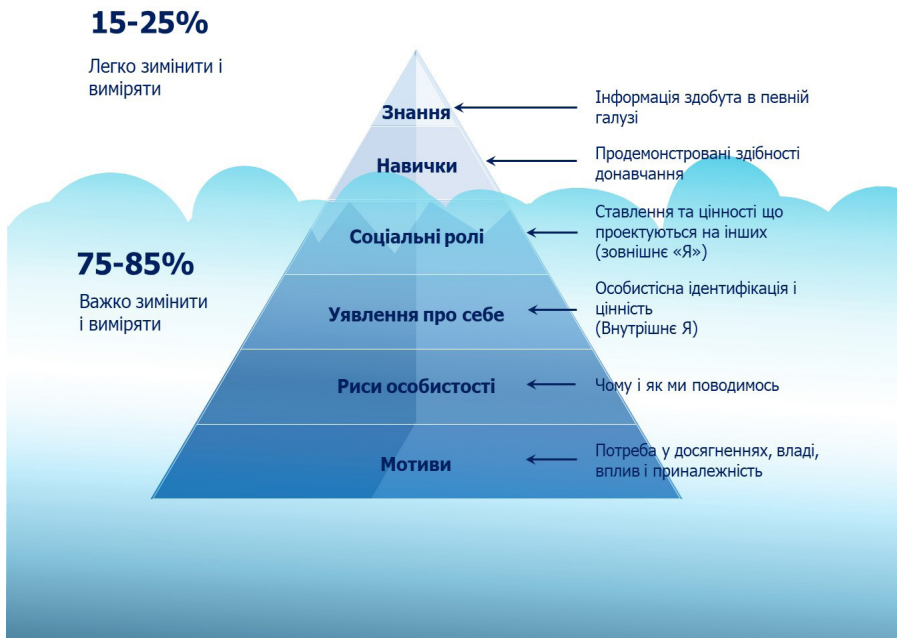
15-25%

Легко змінити і виміряти

75-85%

Важко змінити і виміряти

Знання

Інформація здобута в певній галузі

Навички

Продемонстровані здібності донавчання

Соціальні ролі

Ставлення та цінності що проектуються на інших (зовнішнє «Я»)

Уявлення про себе

Особистісна ідентифікація і цінність (Внутрішнє Я)

Риси особистості

Чому і як ми поводимось

Мотиви

Потреба у досягненнях, владі, вплив і приналежність